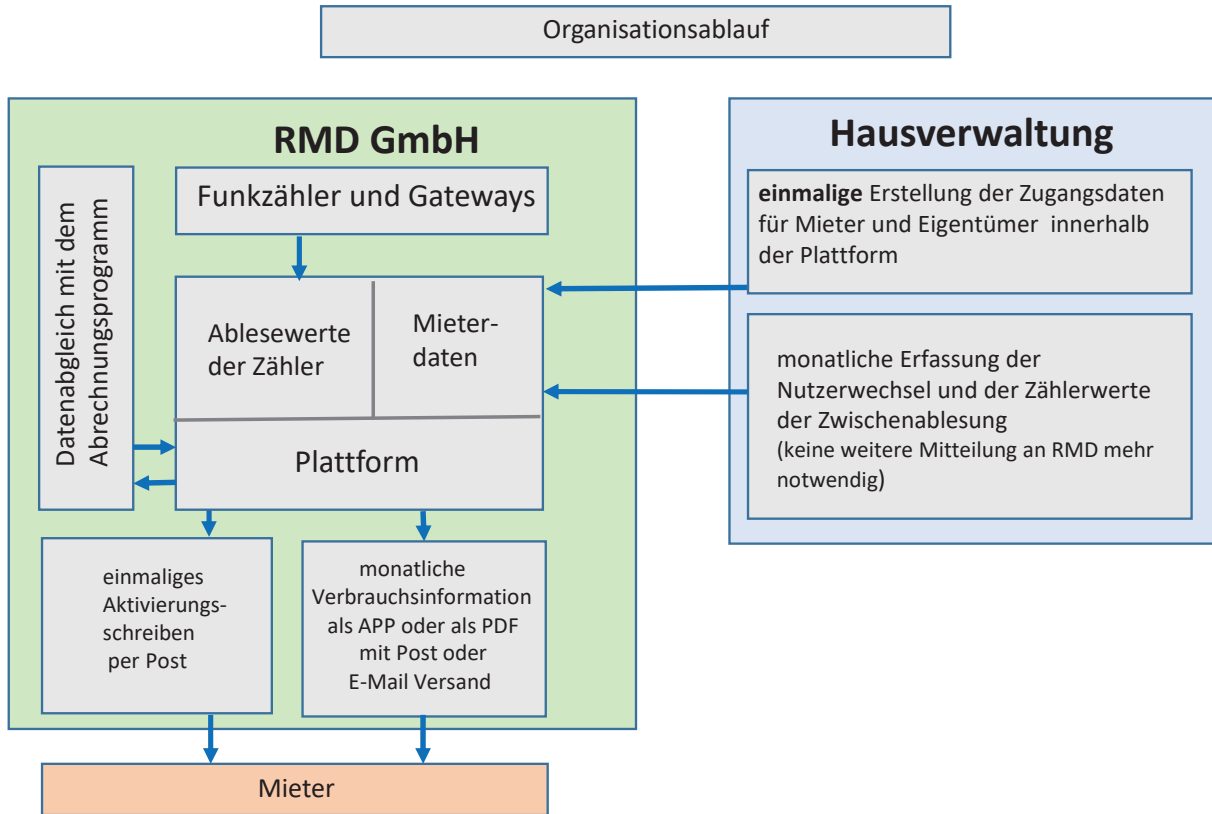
Organisationsablauf

RMD GmbH

Funkzähler und Gateways

Datenabgleich mit dem Abrechnungsprogramm

Ablesewerte der Zähler

Mieterdaten

Plattform

einmaliges Aktivierungsschreiben per Post

monatliche Verbrauchsinformation als APP oder als PDF mit Post oder E-Mail Versand

Hausverwaltung

**einmalige** Erstellung der Zugangsdaten für Mieter und Eigentümer innerhalb der Plattform

monatliche Erfassung der Nutzerwechsel und der Zählerwerte der Zwischenablesung
(keine weitere Mitteilung an RMD mehr notwendig)

Mieter